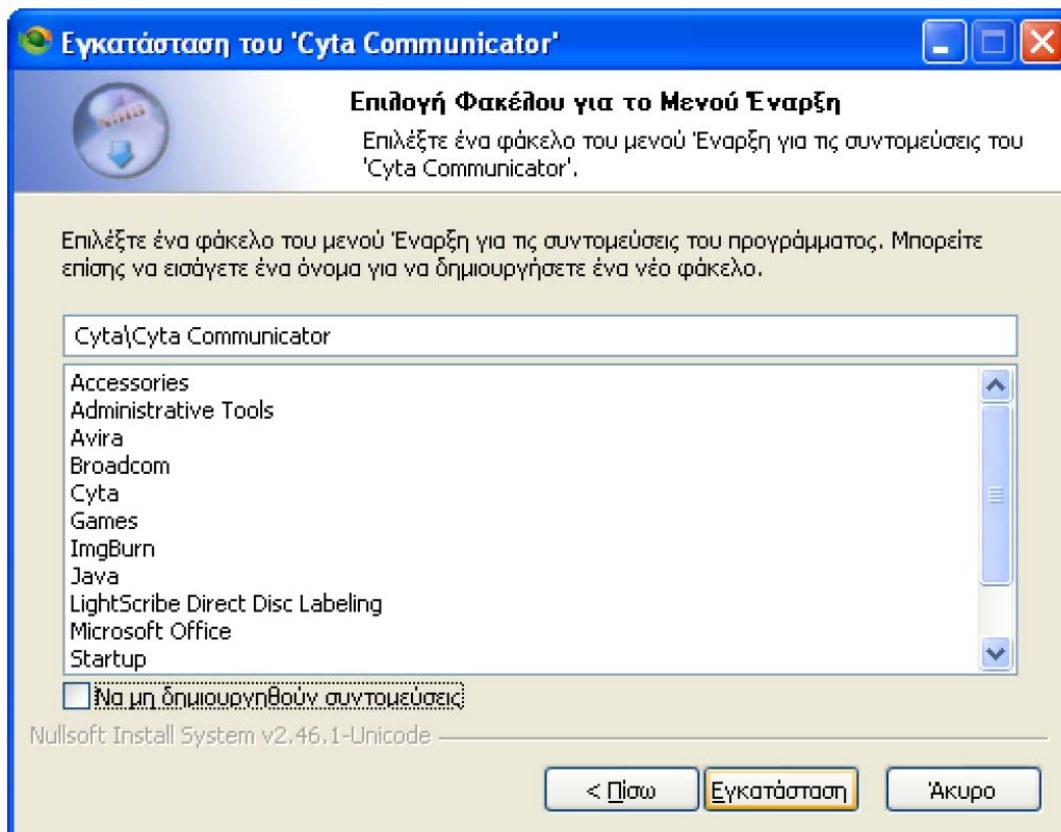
Εγκατάσταση του 'Cyta Communicator'

Επιλογή Φακέλου για το Μενού Έναρξη

Επιλέξτε ένα φάκελο του μενού Έναρξη για τις συντομεύσεις του 'Cyta Communicator'.

Επιλέξτε ένα φάκελο του μενού Έναρξη για τις συντομεύσεις του προγράμματος. Μπορείτε επίσης να εισάγετε ένα όνομα για να δημιουργήσετε ένα νέο φάκελο.

Cyta\Cyta Communicator

Accessories
Administrative Tools
Avira
Broadcom
Cyta
Games
ImgBurn
Java
LightScribe Direct Disc Labeling
Microsoft Office
Startup

Να μη δημιουργηθούν συντομεύσεις

Nullsoft Install System v2.46.1-Unicode

< Πίσω | Εγκατάσταση | Άκυρο